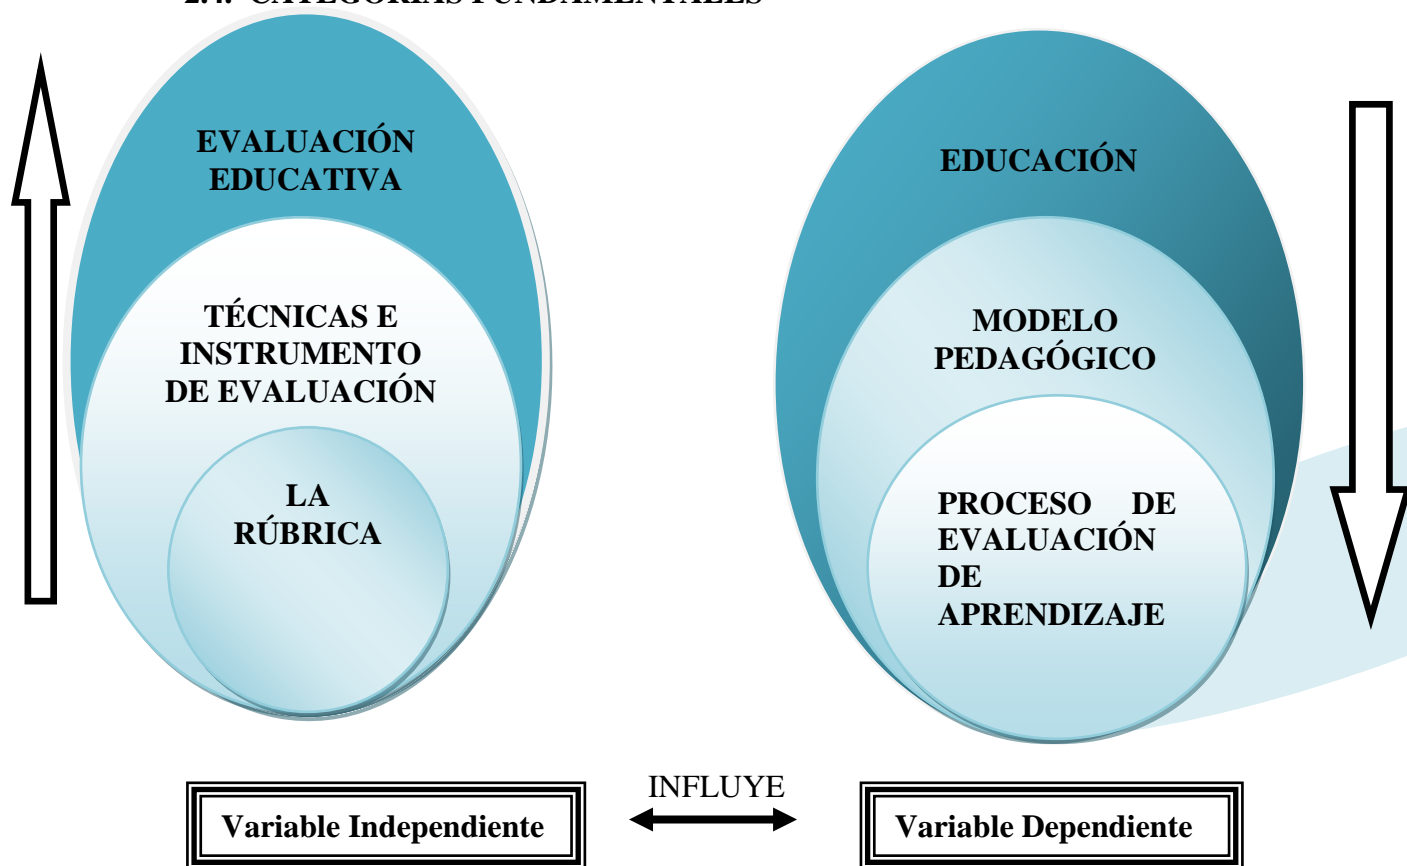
2.4. CATEGORÍAS FUNDAMENTALES

EVALUACIÓN EDUCATIVA

TÉCNICAS E INSTRUMENTO DE EVALUACIÓN

LA RÚBRICA

EDUCACIÓN

MODELO PEDAGÓGICO

PROCESO DE EVALUACIÓN DE APRENDIZAJE

Variable Independiente

INFLUYE

Variable Dependiente